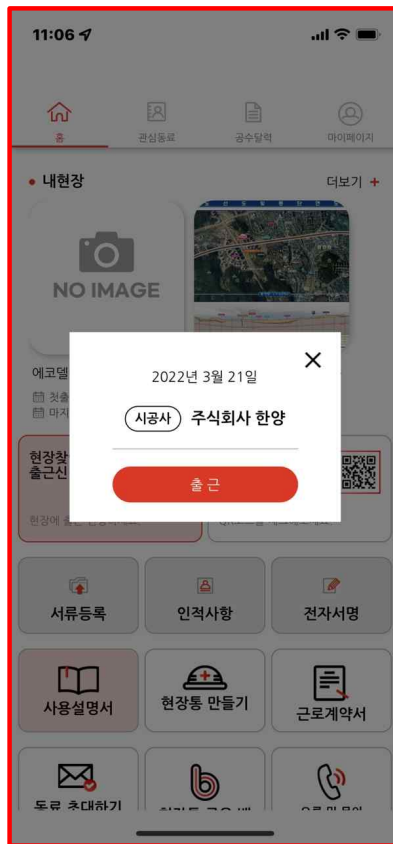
11:06

홈
관심동료
공수달력
마이페이지

내현장
더보기 +

NO IMAGE

에코델
첫출
마지

현장찾
출근신

현장에 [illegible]

2022년 3월 21일
시공사 주식회사 한양
출근

서류등록
인적사항
전자서명

사용설명서
현장통 만들기
근로계약서

동료 초대하기
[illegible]
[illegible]